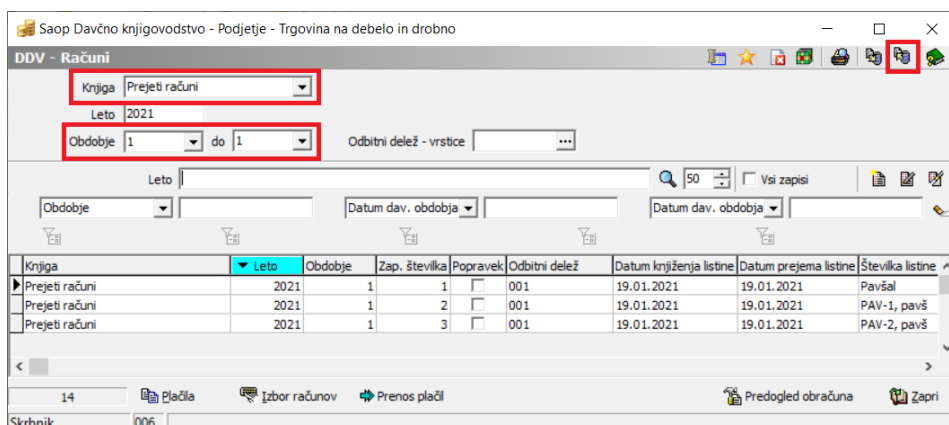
Saop Davčno knjigovodstvo - Podjetje - Trgovina na debelo in drobno

DDV - Računi

Knjiga Prejeti računi

Leto 2021

Obdobje 1 do 1

Odbitni delež - vrstice ...

Leto 50 Vsi zapisi

Obdobje Datum dav. obdobja Datum dav. obdobja

| Knjiga | Leto | Obdobje | Zap. številka | Popravek | Odbitni delež | Datum knjiženja listine | Datum prejema listine | Številka listine |
|---|---|---|---|---|---|---|---|---|
| Prejeti računi | 2021 | 1 | 1 | | 001 | 19.01.2021 | 19.01.2021 | Pavšal |
| Prejeti računi | 2021 | 1 | 2 | | 001 | 19.01.2021 | 19.01.2021 | PAV-1, pavš |
| Prejeti računi | 2021 | 1 | 3 | | 001 | 19.01.2021 | 19.01.2021 | PAV-2, pavš |

14 Plačila Izbor računov Prenos plačil Predogled obračuna Zapri

Skrbnik 006